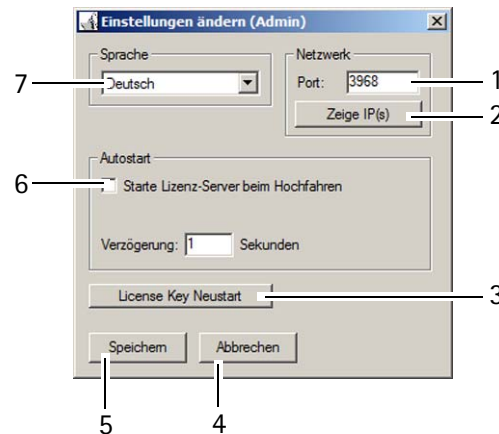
Einstellungen ändern (Admin)

Sprache
7
Deutsch

Netzwerk
Port: 3968
1
Zeige IP(s)
2

Autostart
6
Starte Lizenz-Server beim Hochfahren

Verzögerung: 1 Sekunden

License Key Neustart
3

Speichern
Abbrechen

5
4